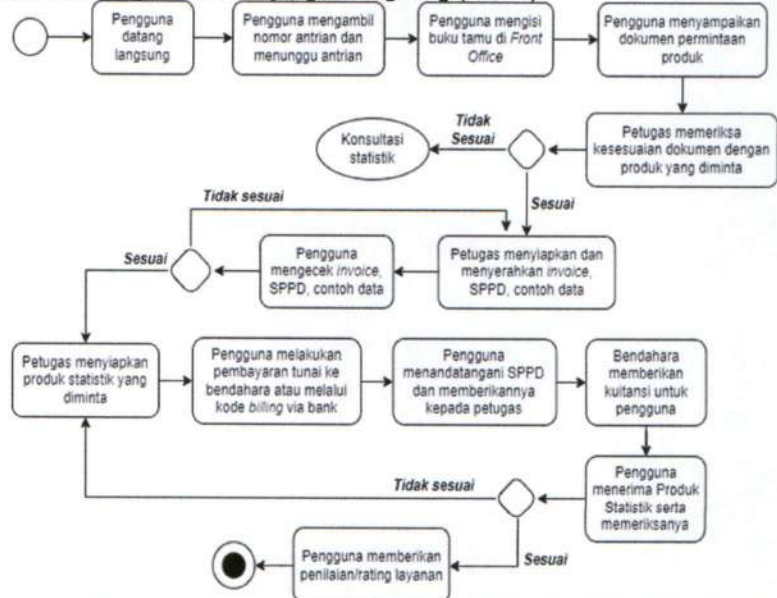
Pengguna datang langsung

Pengguna mengambil nomor antrian dan menunggu antrian

Pengguna mengisi buku tamu di *Front Office*

Pengguna menyampaikan dokumen permintaan produk

Petugas memeriksa kesesuaian dokumen dengan produk yang diminta

Tidak Sesuai

Konsultasi statistik

Sesuai

Tidak sesuai

Petugas menyiapkan dan menyerahkan *invoice*, SPPD, contoh data

Pengguna mengecek *invoice*, SPPD, contoh data

Sesuai

Petugas menyiapkan produk statistik yang diminta

Pengguna melakukan pembayaran tunai ke bendahara atau melalui kode *billing* via bank

Pengguna menandatangani SPPD dan memberikannya kepada petugas

Bendahara memberikan kuitansi untuk pengguna

Pengguna menerima Produk Statistik serta memeriksanya

Tidak sesuai

Sesuai

Pengguna memberikan penilaian/rating layanan